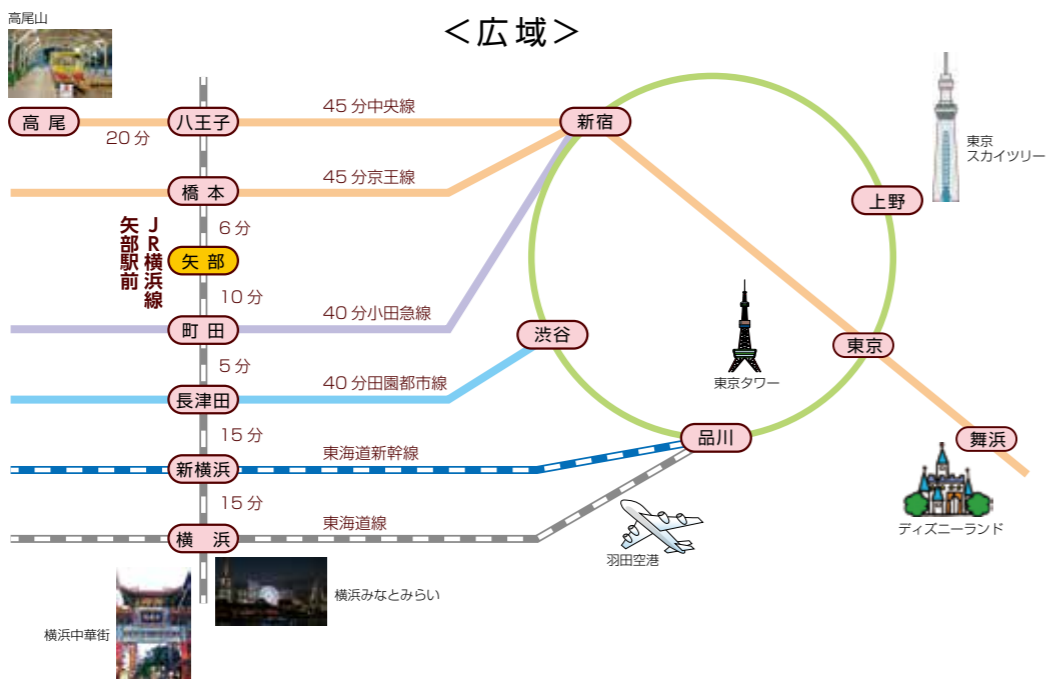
＜広域＞

高尾山

高尾
20分
八王子
45分中央線
新宿

東京
スカイツリー

橋本
45分京王線

上野

JR横浜線
矢部駅前

6分
矢部
10分

町田
40分小田急線

渋谷

東京タワー

東京

5分
長津田
40分田園都市線

15分
新横浜
東海道新幹線

品川

舞浜

15分
横浜
東海道線

羽田空港

ディズニーランド

横浜みなとみらい

横浜中華街